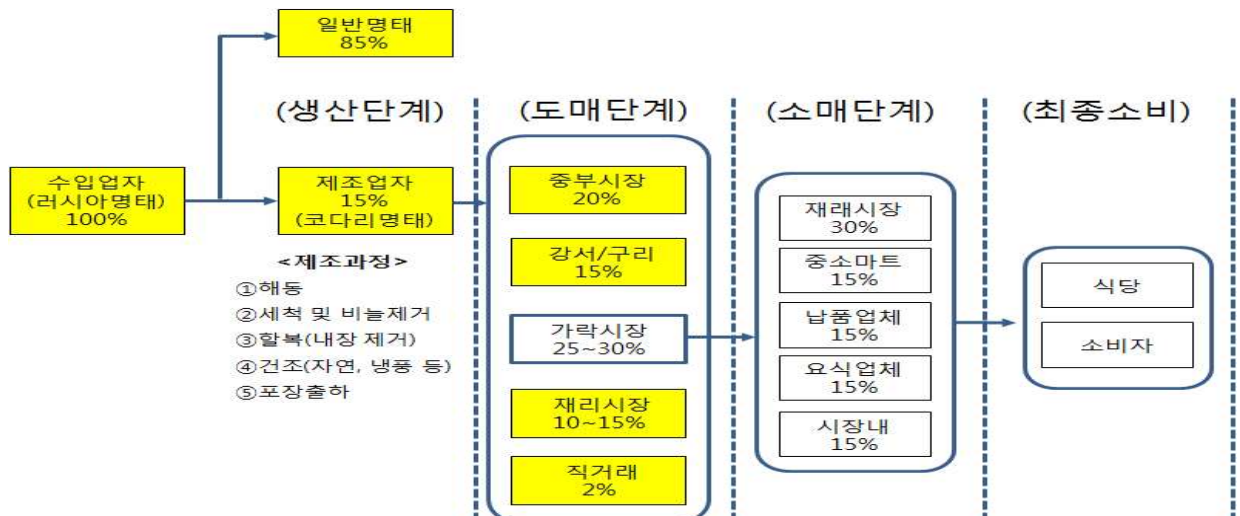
일반명태
85%

(생산단계)

(도매단계)

(소매단계)

(최종소비)

수입업자
(러시아명태)
100%

제조업자
15%
(코다리명태)

<제조과정>
①해동
②세척 및 비늘제거
③할복(내장 제거)
④건조(자연, 냉풍 등)
⑤포장출하

중부시장
20%

강서/구리
15%

가락시장
25~30%

재리시장
10~15%

직거래
2%

재래시장
30%

중소마트
15%

납품업체
15%

요식업체
15%

시장내
15%

식당

소비자